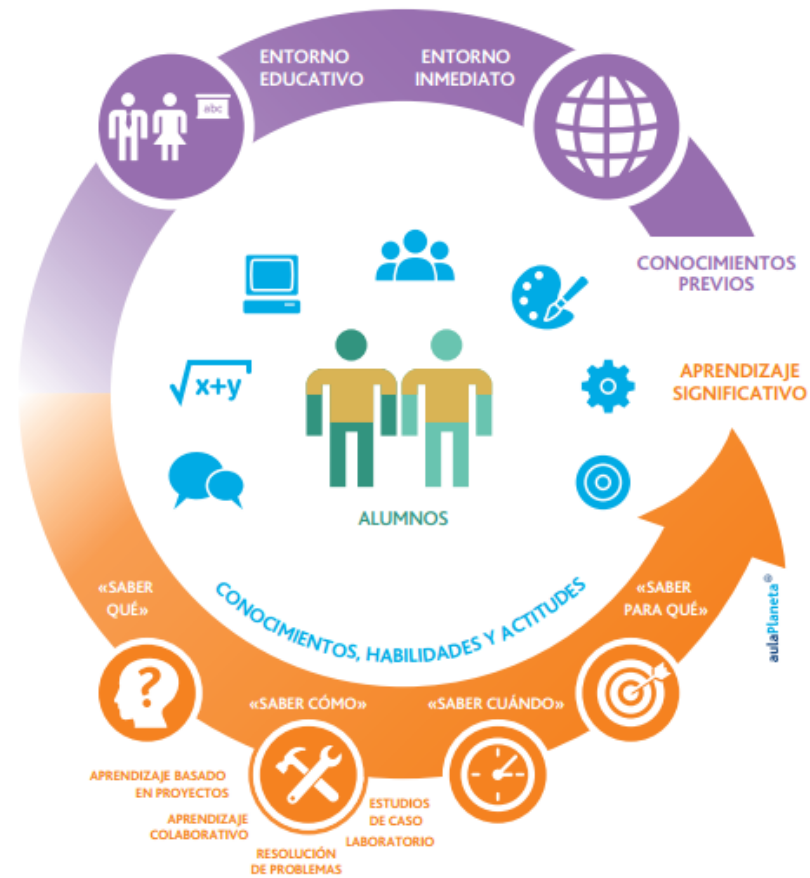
abc

ENTORNO EDUCATIVO

ENTORNO INMEDIATO

CONOCIMIENTOS PREVIOS

APRENDIZAJE SIGNIFICATIVO

$\sqrt{x+y}$

ALUMNOS

CONOCIMIENTOS, HABILIDADES Y ACTITUDES

«SABER QUÉ»

«SABER PARA QUÉ»

aulaPlaneta®

«SABER CÓMO»

«SABER CUÁNDO»

APRENDIZAJE BASADO EN PROYECTOS

APRENDIZAJE COLABORATIVO

RESOLUCIÓN DE PROBLEMAS

ESTUDIOS DE CASO

LABORATORIO